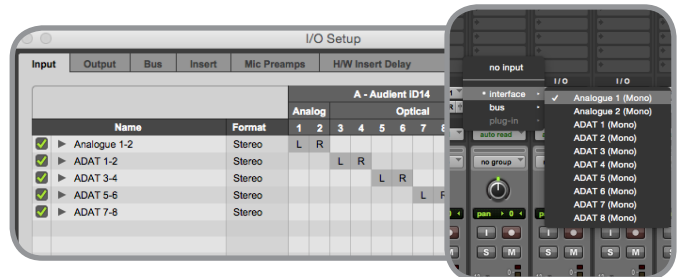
I/O Setup

Input | Output | Bus | Insert | Mic Preamps | H/W Insert Delay

A - Audient iD14

| | Name | Format | Analog 1 | Analog 2 | Optical 3 | Optical 4 | Optical 5 | Optical 6 | Optical 7 | Optical 8 |
|---|---|---|---|---|---|---|---|---|---|---|
| ✓ | ▶ Analogue 1-2 | Stereo | L | R | | | | | | |
| ✓ | ▶ ADAT 1-2 | Stereo | | | L | R | | | | |
| ✓ | ▶ ADAT 3-4 | Stereo | | | | | L | R | | |
| ✓ | ▶ ADAT 5-6 | Stereo | | | | | | | L | R |
| ✓ | ▶ ADAT 7-8 | Stereo | | | | | | | | |

I/O
I/O
no input
interface
bus
plug-in
auto read
no group
pan ▸ 0 ◂
pan ▸ 0 ◂
I
S M
I
S M
I
S M

✓ Analogue 1 (Mono)
Analogue 2 (Mono)
ADAT 1 (Mono)
ADAT 2 (Mono)
ADAT 3 (Mono)
ADAT 4 (Mono)
ADAT 5 (Mono)
ADAT 6 (Mono)
ADAT 7 (Mono)
ADAT 8 (Mono)